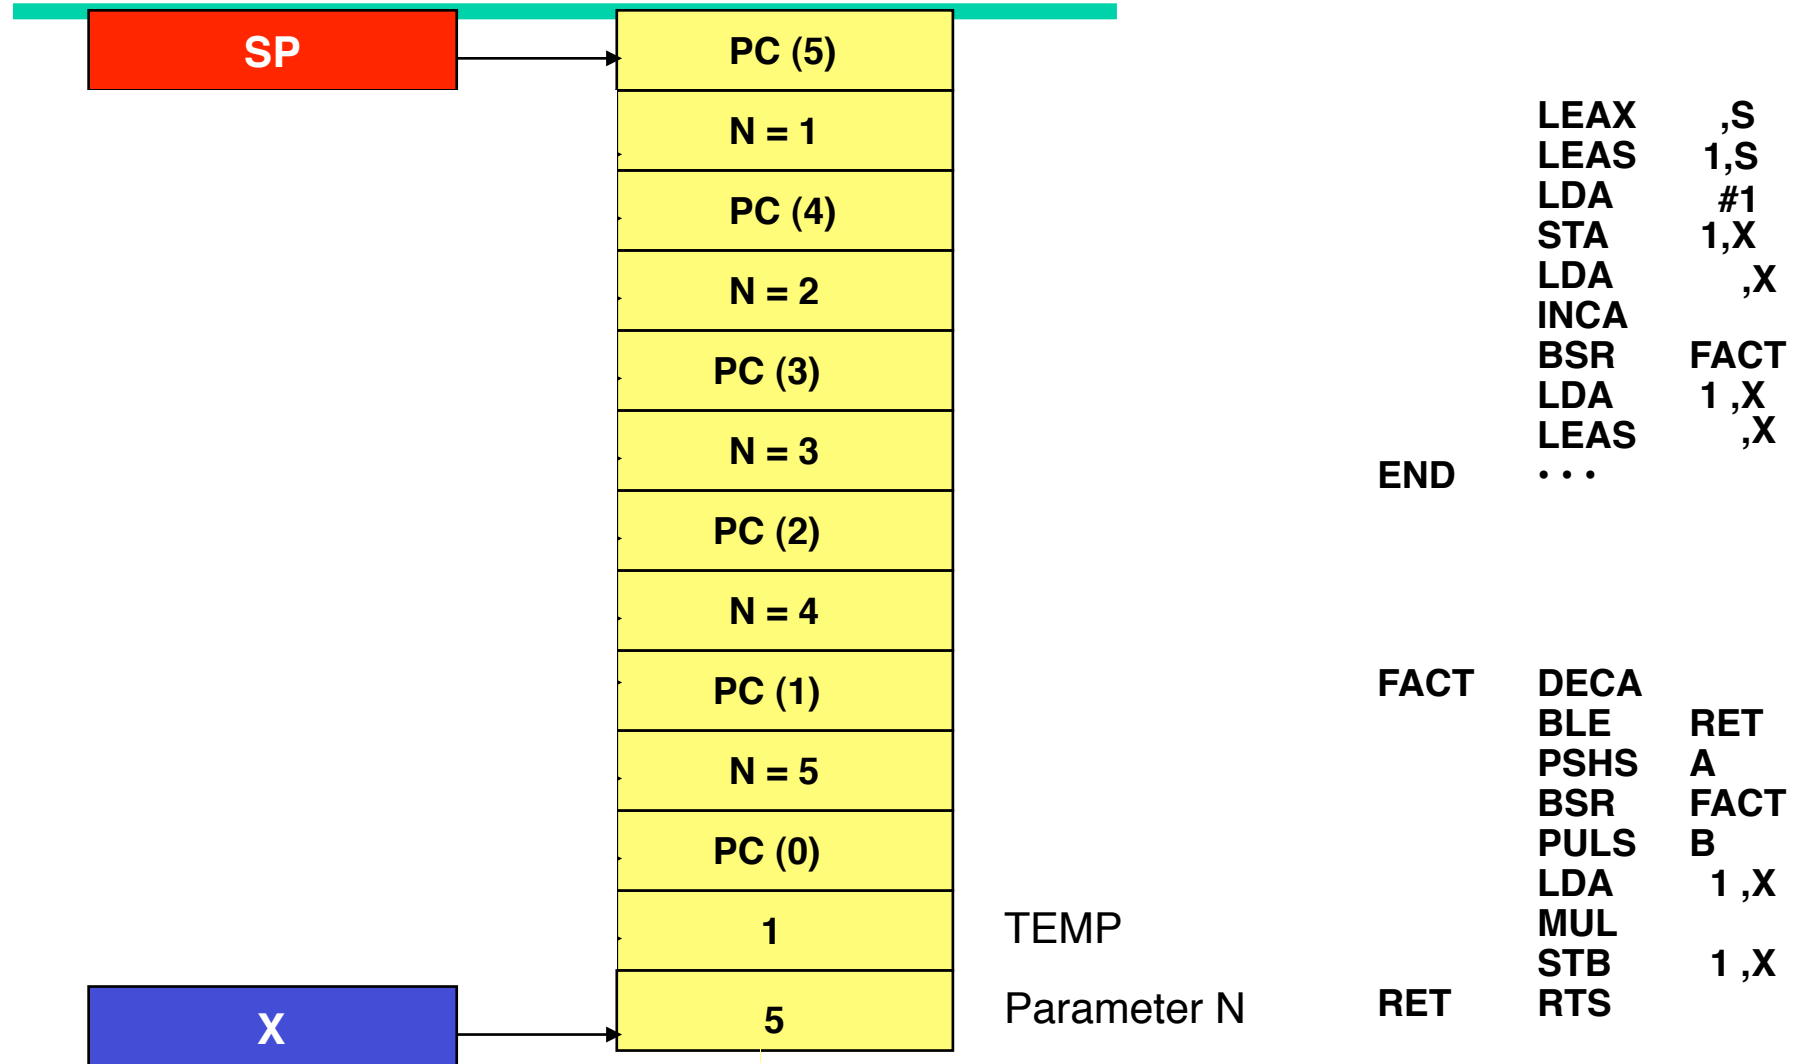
SP

PC (5)
N = 1
PC (4)
N = 2
PC (3)
N = 3
PC (2)
N = 4
PC (1)
N = 5
PC (0)
1
5

X

TEMP
Parameter N

LEAX ,S
LEAS 1,S
LDA #1
STA 1,X
LDA ,X
INCA
BSR FACT
LDA 1 ,X
LEAS ,X
END • • •

FACT DECA
BLE RET
PSHS A
BSR FACT
PULS B
LDA 1 ,X
MUL
STB 1 ,X
RET RTS